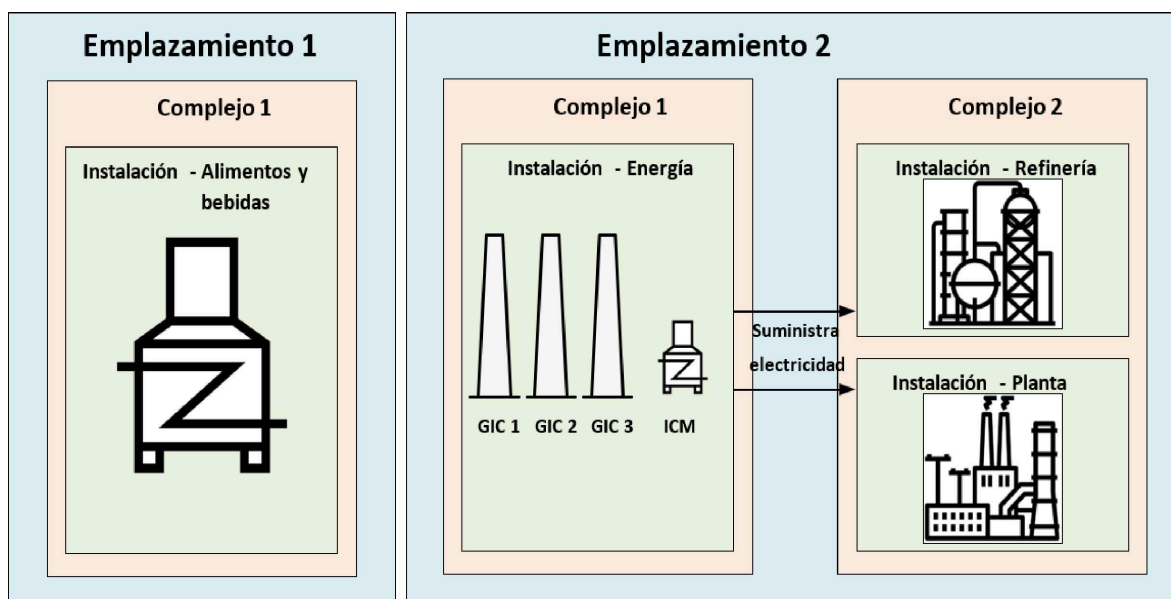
Emplazamiento 1

Complejo 1

Instalación - Alimentos y bebidas

Emplazamiento 2

Complejo 1

Instalación - Energía

GIC 1 GIC 2 GIC 3 ICM

Suministra electricidad

Complejo 2

Instalación - Refinería

Instalación - Planta